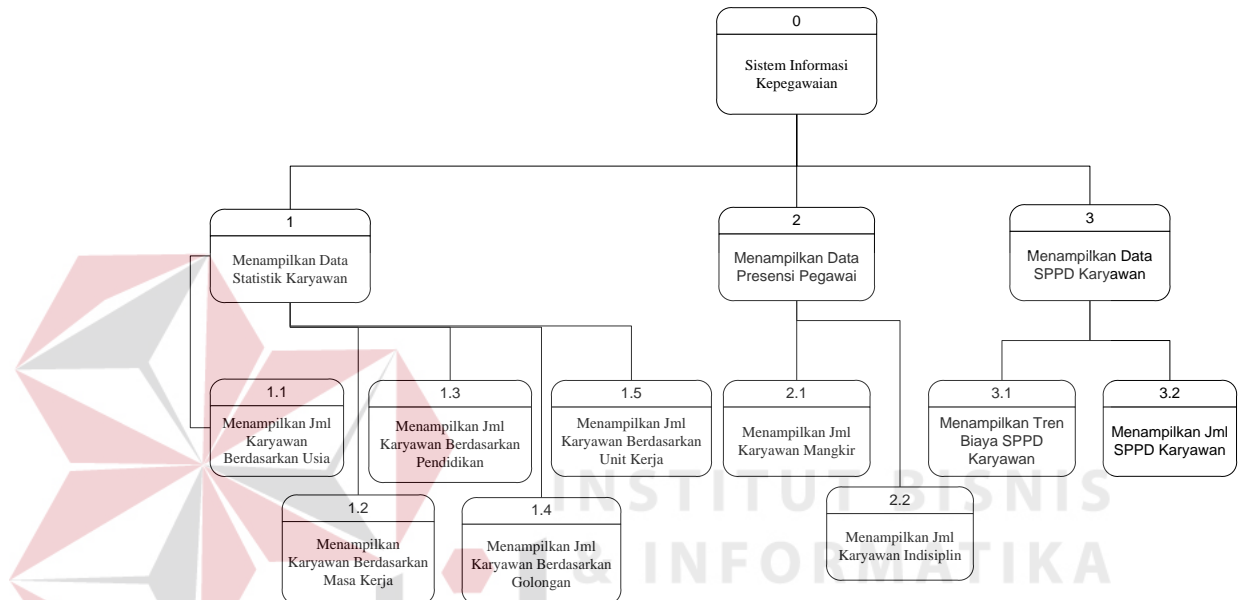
0
Sistem Informasi Kepegawaian

1
Menampilkan Data Statistik Karyawan

2
Menampilkan Data Presensi Pegawai

3
Menampilkan Data SPPD Karyawan

1.1
Menampilkan Jml Karyawan Berdasarkan Usia

1.3
Menampilkan Jml Karyawan Berdasarkan Pendidikan

1.5
Menampilkan Jml Karyawan Berdasarkan Unit Kerja

2.1
Menampilkan Jml Karyawan Mangkir

3.1
Menampilkan Tren Biaya SPPD Karyawan

3.2
Menampilkan Jml SPPD Karyawan

1.2
Menampilkan Karyawan Berdasarkan Masa Kerja

1.4
Menampilkan Jml Karyawan Berdasarkan Golongan

2.2
Menampilkan Jml Karyawan Indisiplin

INSTITUT BISNIS & INFORMATIKA